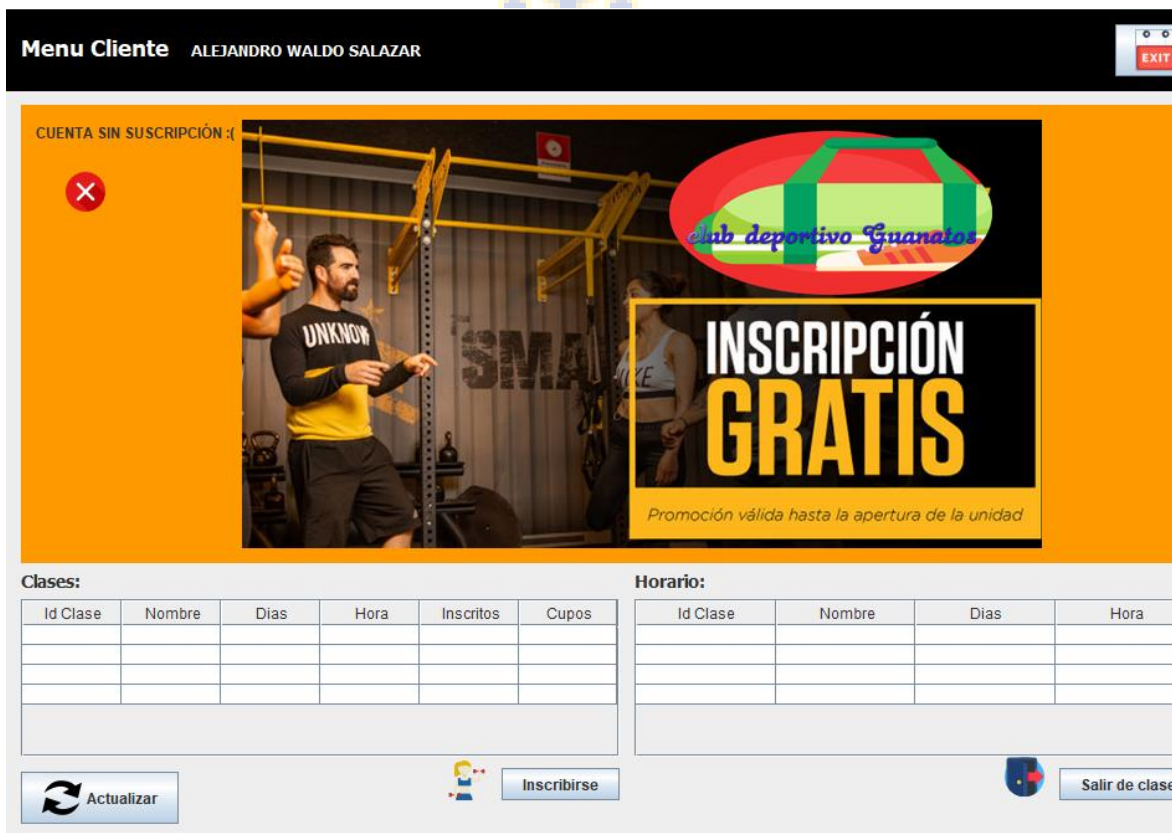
Menu Cliente ALEJANDRO WALDO SALAZAR

EXIT

CUENTA SIN SUSCRIPCIÓN :(

club deportivo Guanatos

UNKNOW

SMA

INSCRIPCIÓN GRATIS

Promoción válida hasta la apertura de la unidad

Clases:

| Id Clase | Nombre | Dias | Hora | Inscritos | Cupos |
|---|---|---|---|---|---|
| | | | | | |
| | | | | | |
| | | | | | |
| | | | | | |

Horario:

| Id Clase | Nombre | Dias | Hora |
|---|---|---|---|
| | | | |
| | | | |
| | | | |
| | | | |

Actualizar

Inscribirse

Salir de clase